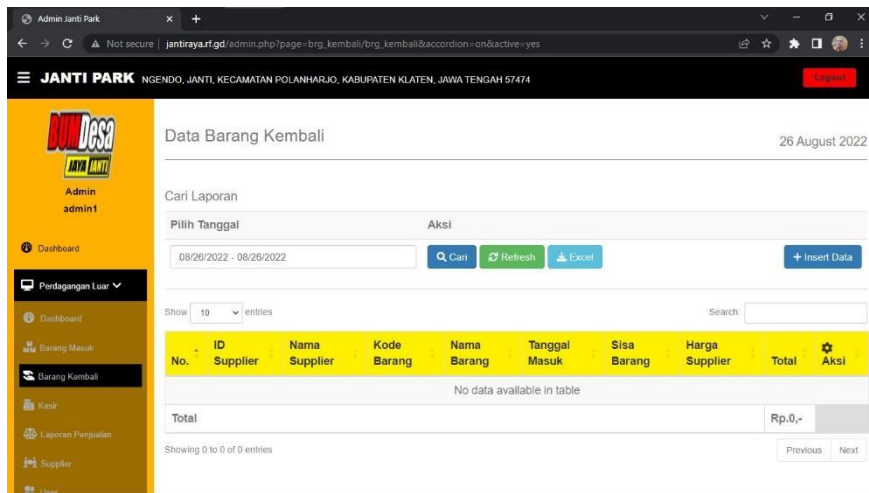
Admin Janti Park

Not secure | jantiraya.rf.gd/admin.php?page=brg_kembali/brg_kembali&accordion=on&active=yes

JANTI PARK NGENDO, JANTI, KECAMATAN POLANHARJO, KABUPATEN KLATEN, JAWA TENGAH 57474

Logout

BUMDesa JAYA JANTI

Admin
admin1

Dashboard

Perdagangan Luar

Dashboard

Barang Masuk

Barang Kembali

Kasir

Laporan Penjualan

Supplier

User

Data Barang Kembali

26 August 2022

Cari Laporan

Pilih Tanggal

Aksi

08/26/2022 - 08/26/2022

Cari

Refresh

Excel

+ Insert Data

Show 10 entries

Search:

| No. | ID Supplier | Nama Supplier | Kode Barang | Nama Barang | Tanggal Masuk | Sisa Barang | Harga Supplier | Total | Aksi |
|---|---|---|---|---|---|---|---|---|---|
| No data available in table | | | | | | | | | |
| Total | | | | | | | | Rp.0,- | |

Showing 0 to 0 of 0 entries

Previous

Next